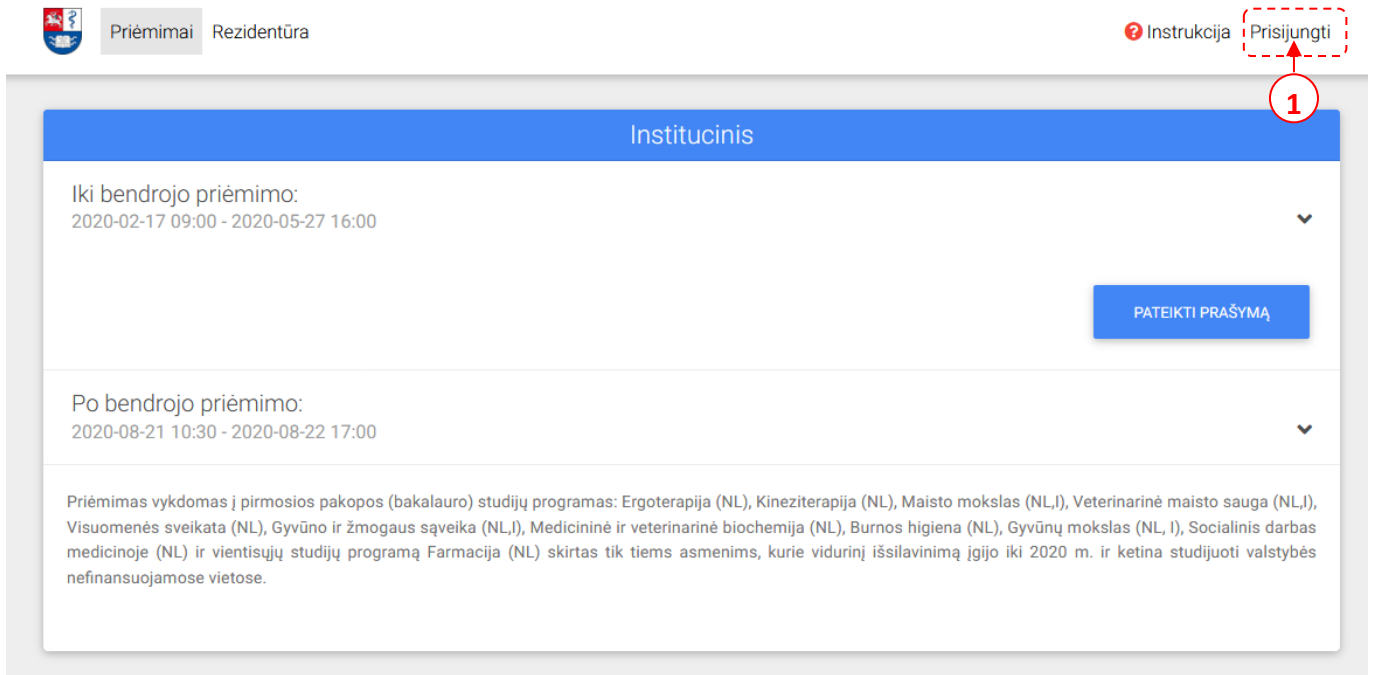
Priėmimai Rezidentūra

Instrukcija Prisijungti

1

Institucinis

Iki bendrojo priėmimo:
2020-02-17 09:00 - 2020-05-27 16:00

PATEIKTI PRAŠYMĄ

Po bendrojo priėmimo:
2020-08-21 10:30 - 2020-08-22 17:00

Priėmimas vykdomas į pirmosios pakopos (bakalauro) studijų programas: Ergoterapija (NL), Kineziterapija (NL), Maisto mokslas (NL,I), Veterinarinė maisto sauga (NL,I), Visuomenės sveikata (NL), Gyvūno ir žmogaus sąveika (NL,I), Medicininė ir veterinarinė biochemija (NL), Burnos higiena (NL), Gyvūnų mokslas (NL, I), Socialinis darbas medicinoje (NL) ir vientisųjų studijų programą Farmacija (NL) skirtas tik tiems asmenims, kurie vidurinį išsilavinimą įgijo iki 2020 m. ir ketina studijuoti valstybės nefinansuojamose vietose.